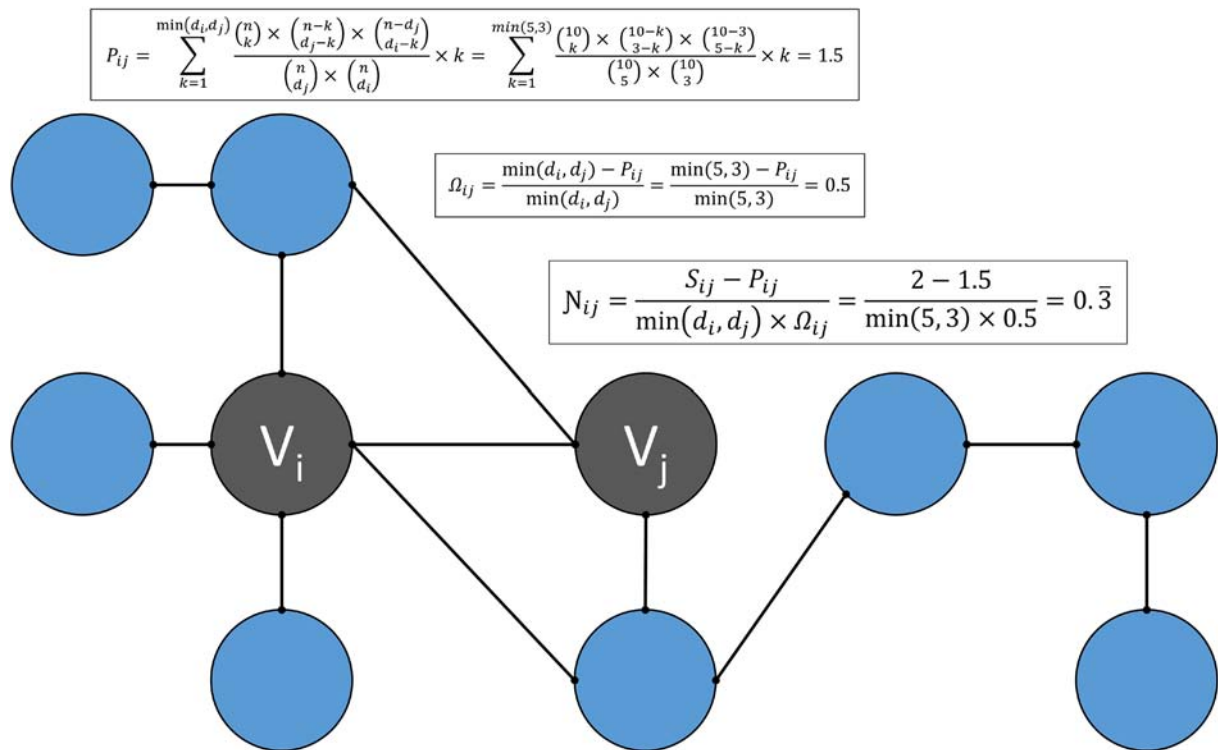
$P_{ij} = \sum_{k=1}^{\min(d_i,d_j)} \frac{\binom{n}{k} \times \binom{n-k}{d_j-k} \times \binom{n-d_j}{d_i-k}}{\binom{n}{d_j} \times \binom{n}{d_i}} \times k = \sum_{k=1}^{min(5,3)} \frac{\binom{10}{k} \times \binom{10-k}{3-k} \times \binom{10-3}{5-k}}{\binom{10}{5} \times \binom{10}{3}} \times k = 1.5$

$\Omega_{ij} = \frac{\min(d_i, d_j) - P_{ij}}{\min(d_i, d_j)} = \frac{\min(5,3) - P_{ij}}{\min(5,3)} = 0.5$

$\mathrm{N}_{ij} = \frac{S_{ij} - P_{ij}}{\min(d_i, d_j) \times \Omega_{ij}} = \frac{2 - 1.5}{\min(5,3) \times 0.5} = 0.\overline{3}$

$V_i$

$V_j$